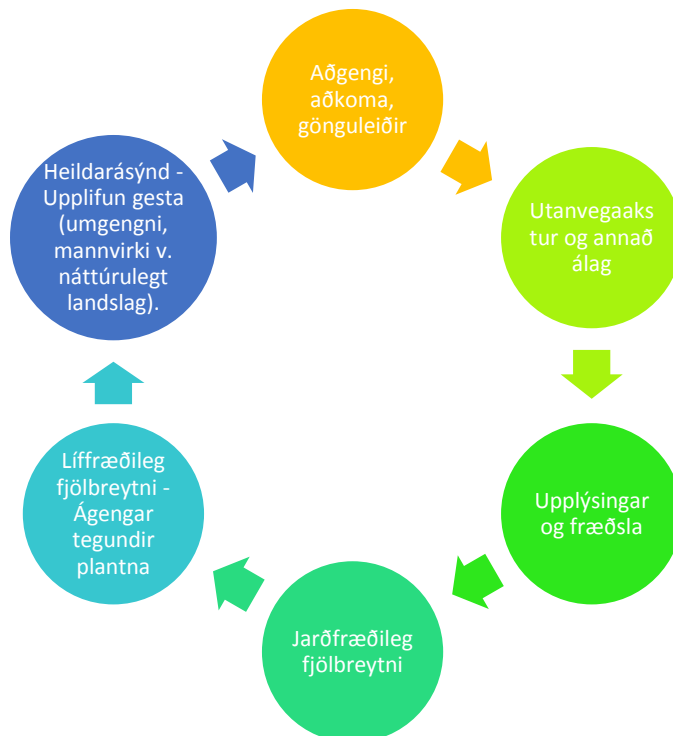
Aðgengi, aðkoma, gönguleiðir

Utanvegaaks tur og annað álag

Upplýsingar og fræðsla

Jarðfræðileg fjölbreytni

Líffræðileg fjölbreytni - Ágengar tegundir plantna

Heildarásýnd - Upplifun gesta (umgengni, mannvirki v. náttúrulegt landslag).